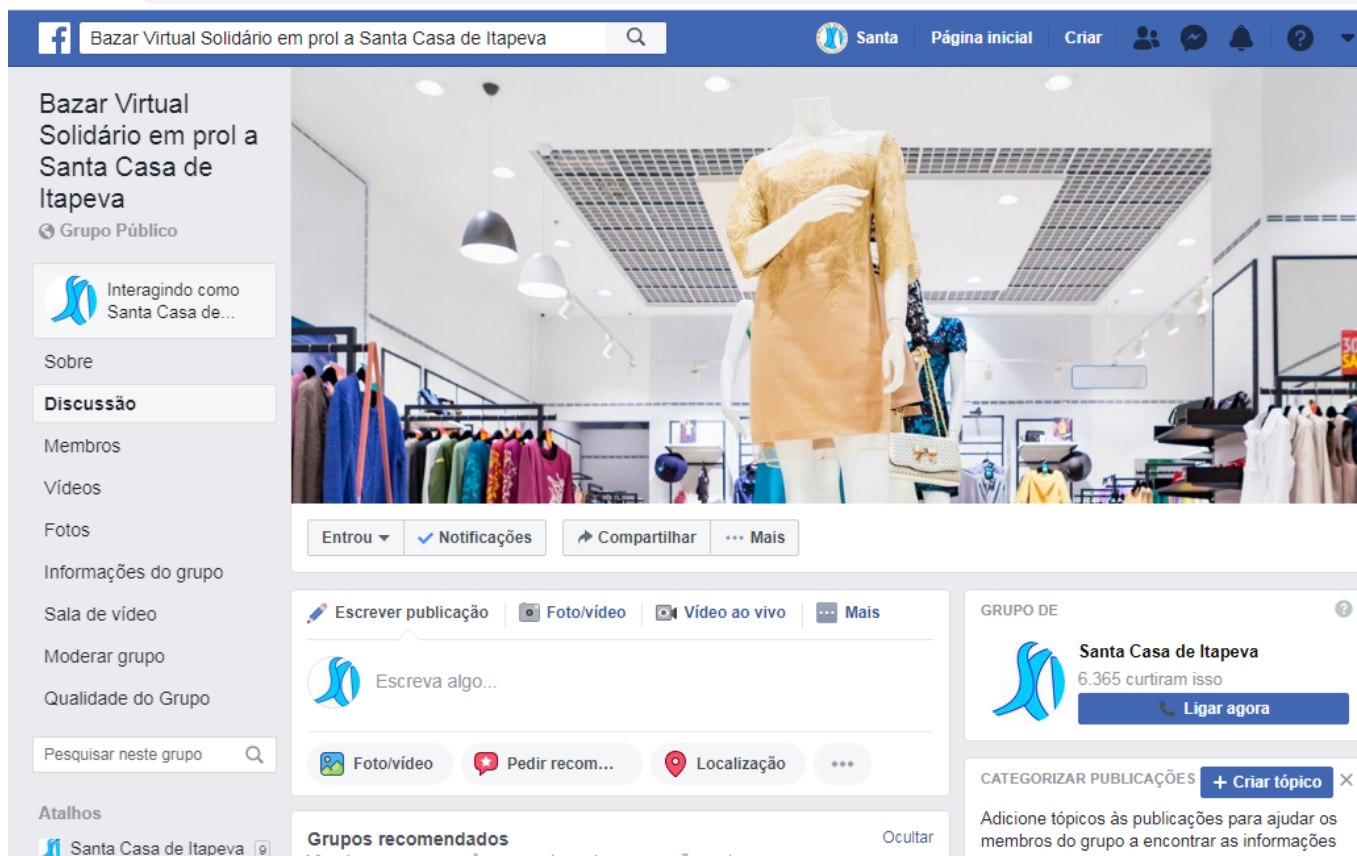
Bazar Virtual Solidário em prol a Santa Casa de Itapeva

Santa Página inicial Criar

Bazar Virtual Solidário em prol a Santa Casa de Itapeva
Grupo Público

Interagindo como Santa Casa de...

Sobre
Discussão
Membros
Vídeos
Fotos
Informações do grupo
Sala de vídeo
Moderar grupo
Qualidade do Grupo

Pesquisar neste grupo

Atalhos
Santa Casa de Itapeva 9

Entrou Notificações Compartilhar ··· Mais

Escrever publicação Foto/vídeo Vídeo ao vivo Mais

Escreva algo...

Foto/vídeo Pedir recom... Localização

Grupos recomendados Ocultar

GRUPO DE
Santa Casa de Itapeva
6.365 curtiram isso
Ligar agora

CATEGORIZAR PUBLICAÇÕES + Criar tópico
Adicione tópicos às publicações para ajudar os membros do grupo a encontrar as informações